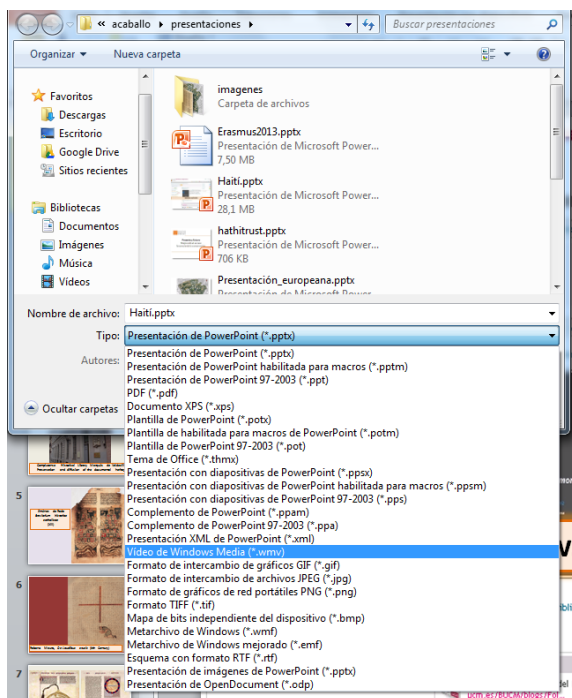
« acaballo ▸ presentaciones ▸

Buscar presentaciones

Organizar ▾ Nueva carpeta

Favoritos
Descargas
Escritorio
Google Drive
Sitios recientes

Bibliotecas
Documentos
Imágenes
Música
Vídeos

imagenes
Carpeta de archivos

Erasmus2013.pptx
Presentación de Microsoft Power...
7,50 MB

Haití.pptx
Presentación de Microsoft Power...
28,1 MB

hathitrust.pptx
Presentación de Microsoft Power...
706 KB

Presentación_europeana.pptx
Presentación de Microsoft Power...

Nombre de archivo: Haití.pptx

Tipo: Presentación de PowerPoint (*.pptx)

Autores:

Ocultar carpetas

Presentación de PowerPoint (*.pptx)
Presentación de PowerPoint habilitada para macros (*.pptm)
Presentación de PowerPoint 97-2003 (*.ppt)
PDF (*.pdf)
Documento XPS (*.xps)
Plantilla de PowerPoint (*.potx)
Plantilla de habilitada para macros de PowerPoint (*.potm)
Plantilla de PowerPoint 97-2003 (*.pot)
Tema de Office (*.thmx)
Presentación con diapositivas de PowerPoint (*.ppsx)
Presentación con diapositivas de PowerPoint habilitada para macros (*.ppsm)
Presentación con diapositivas de PowerPoint 97-2003 (*.pps)
Complemento de PowerPoint (*.ppam)
Complemento de PowerPoint 97-2003 (*.ppa)
Presentación XML de PowerPoint (*.xml)
Vídeo de Windows Media (*.wmv)
Formato de intercambio de gráficos GIF (*.gif)
Formato de intercambio de archivos JPEG (*.jpg)
Formato de gráficos de red portátiles PNG (*.png)
Formato TIFF (*.tif)
Mapa de bits independiente del dispositivo (*.bmp)
Metarchivo de Windows (*.wmf)
Metarchivo de Windows mejorado (*.emf)
Esquema con formato RTF (*.rtf)
Presentación de imágenes de PowerPoint (*.pptx)
Presentación de OpenDocument (*.odp)

5
6
7

ucm.es/BUCM/blogs/Fol